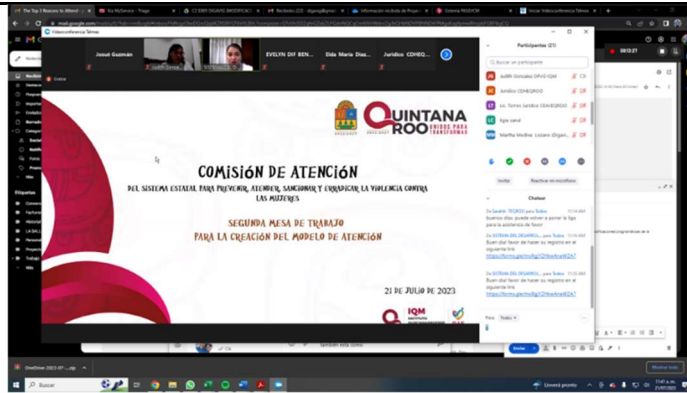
Videoconferencia Telmex

Josué Guzmán

Judith Gonzal

EVELYN DIF BEN...

Elda María Diaz...

Jurídico CDHEQ...

QUINTANA ROO

UNIDOS PARA TRANSFORMAR

COMISIÓN DE ATENCIÓN

DEL SISTEMA ESTATAL PARA PREVENIR, ATENDER, SANCIONAR Y ERRADICAR LA VIOLENCIA CONTRA LAS MUJERES

SEGUNDA MESA DE TRABAJO PARA LA CREACIÓN DEL MODELO DE ATENCIÓN

21 DE JULIO DE 2023

IQM

Participantes (21)

Buscar un participante

Judith Gonzalez DPVQ IQM

Jurídico CDHEQROO

Lic. Torres Jurídico CDHEQROO

Elga canul

Martha Medina Lozano (Organ...

Invitar

Reactivar en micrófono

Chatear

De SEBIPE TEQROO para Todos

buenos días, puede volver a poner la liga para la asistencia de favor

De SISTEMA DIF BENITO... para Todos

Buen día! favor de hacer su registro en el siguiente link

https://forms.gle/mufgjQ2HbeAnskf2A7

Para: Todos

Enviar

Buscar

Llovizna pronto

11:41 a.m.
21/07/2023